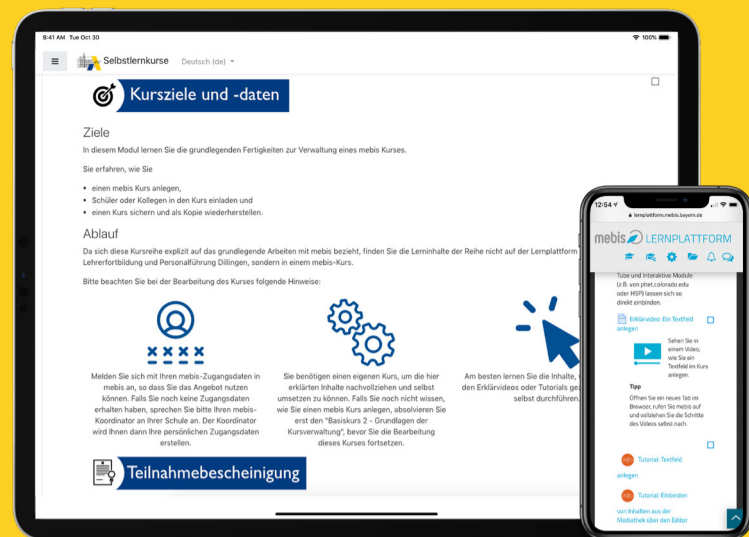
8:41 AM Tue Oct 30

100%

Selbstlernkurse Deutsch (de)

Kursziele und -daten

Ziele

In diesem Modul lernen Sie die grundlegenden Fertigkeiten zur Verwaltung eines mebis Kurses.

Sie erfahren, wie Sie

- einen mebis Kurs anlegen,
- Schüler oder Kollegen in den Kurs einladen und
- einen Kurs sichern und als Kopie wiederherstellen.

Ablauf

Da sich diese Kursreihe explizit auf das grundlegende Arbeiten mit mebis bezieht, finden Sie die Lerninhalte der Reihe nicht auf der Lernplattform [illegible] Lehrerfortbildung und Personalführung Dillingen, sondern in einem mebis-Kurs.

Bitte beachten Sie bei der Bearbeitung des Kurses folgende Hinweise:

Melden Sie sich mit Ihren mebis-Zugangsdaten in mebis an, so dass Sie das Angebot nutzen können. Falls Sie noch keine Zugangsdaten erhalten haben, sprechen Sie bitte Ihren mebis-Koordinator an Ihrer Schule an. Der Koordinator wird Ihnen dann Ihre persönlichen Zugangsdaten erstellen.

Sie benötigen einen eigenen Kurs, um die hier erklärten Inhalte nachvollziehen und selbst umsetzen zu können. Falls Sie noch nicht wissen, wie Sie einen mebis Kurs anlegen, absolvieren Sie erst den "Basiskurs 2 - Grundlagen der Kursverwaltung", bevor Sie die Bearbeitung dieses Kurses fortsetzen.

Am besten lernen Sie die Inhalte, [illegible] den Erklärvideos oder Tutorials ge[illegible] selbst durchführen.

Teilnahmebescheinigung

12:54

lernplattform.mebis.bayern.de

mebis LERNPLATTFORM

Tube und Interaktive Module (z.B. von phet.colorado.edu oder H5P) lassen sich so direkt einbinden.

Erklärvideo: Ein Textfeld anlegen

Sehen Sie in einem Video, wie Sie ein Textfeld im Kurs anlegen.

Tipp

Öffnen Sie ein neues Tab im Browser, rufen Sie mebis auf und vollziehen Sie die Schritte des Videos selbst nach.

Tutorial: Textfeld anlegen

Tutorial: Einbinden von Inhalten aus der Mediathek über den Editor